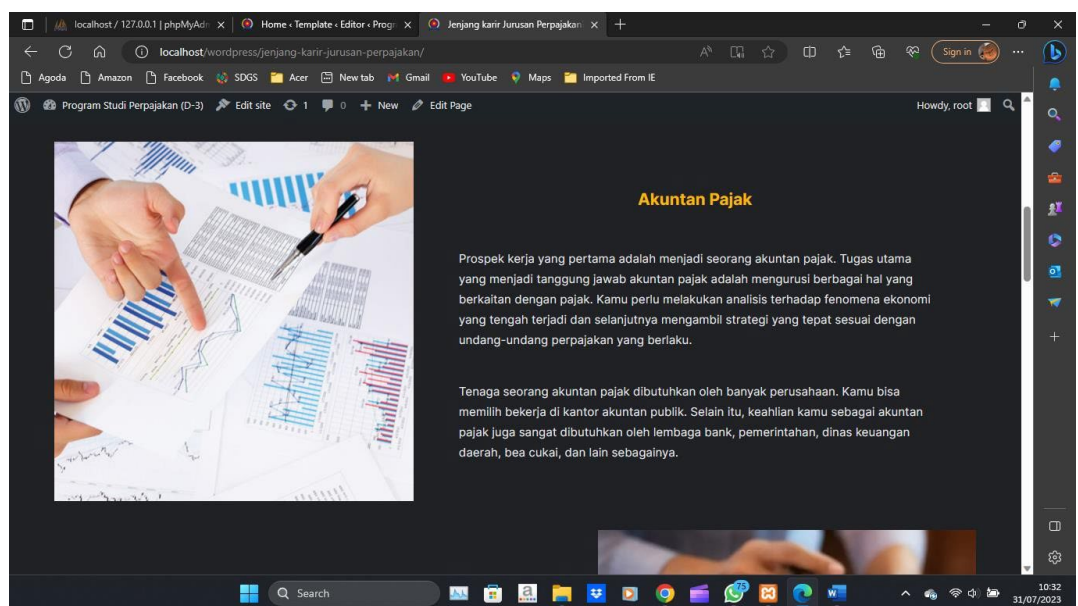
localhost / 127.0.0.1 | phpMyAdm ×
Home ‹ Template ‹ Editor ‹ Progr ×
Jenjang karir Jurusan Perpajakan ×
+

localhost/wordpress/jenjang-karir-jurusan-perpajakan/

Sign in

Agoda Amazon Facebook SDGS Acer New tab Gmail YouTube Maps Imported From IE

Program Studi Perpajakan (D-3) Edit site 1 0 + New Edit Page Howdy, root

Akuntan Pajak

Prospek kerja yang pertama adalah menjadi seorang akuntan pajak. Tugas utama yang menjadi tanggung jawab akuntan pajak adalah mengurusi berbagai hal yang berkaitan dengan pajak. Kamu perlu melakukan analisis terhadap fenomena ekonomi yang tengah terjadi dan selanjutnya mengambil strategi yang tepat sesuai dengan undang-undang perpajakan yang berlaku.

Tenaga seorang akuntan pajak dibutuhkan oleh banyak perusahaan. Kamu bisa memilih bekerja di kantor akuntan publik. Selain itu, keahlian kamu sebagai akuntan pajak juga sangat dibutuhkan oleh lembaga bank, pemerintahan, dinas keuangan daerah, bea cukai, dan lain sebagainya.

Search 75 10:32 31/07/2023